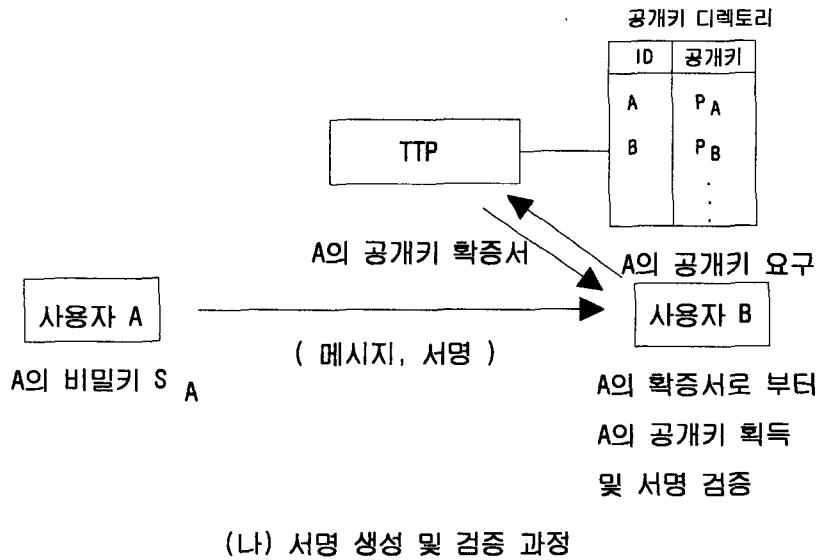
공개키 디렉토리

| ID | 공개키 |
|---|---|
| A | $P_A$ |
| B | $P_B$ |
| | ⋮ |

TTP

A의 공개키 확증서

A의 공개키 요구

사용자 A

사용자 B

( 메시지, 서명 )

A의 비밀키 $S_A$

A의 확증서로 부터 A의 공개키 획득 및 서명 검증

(나) 서명 생성 및 검증 과정